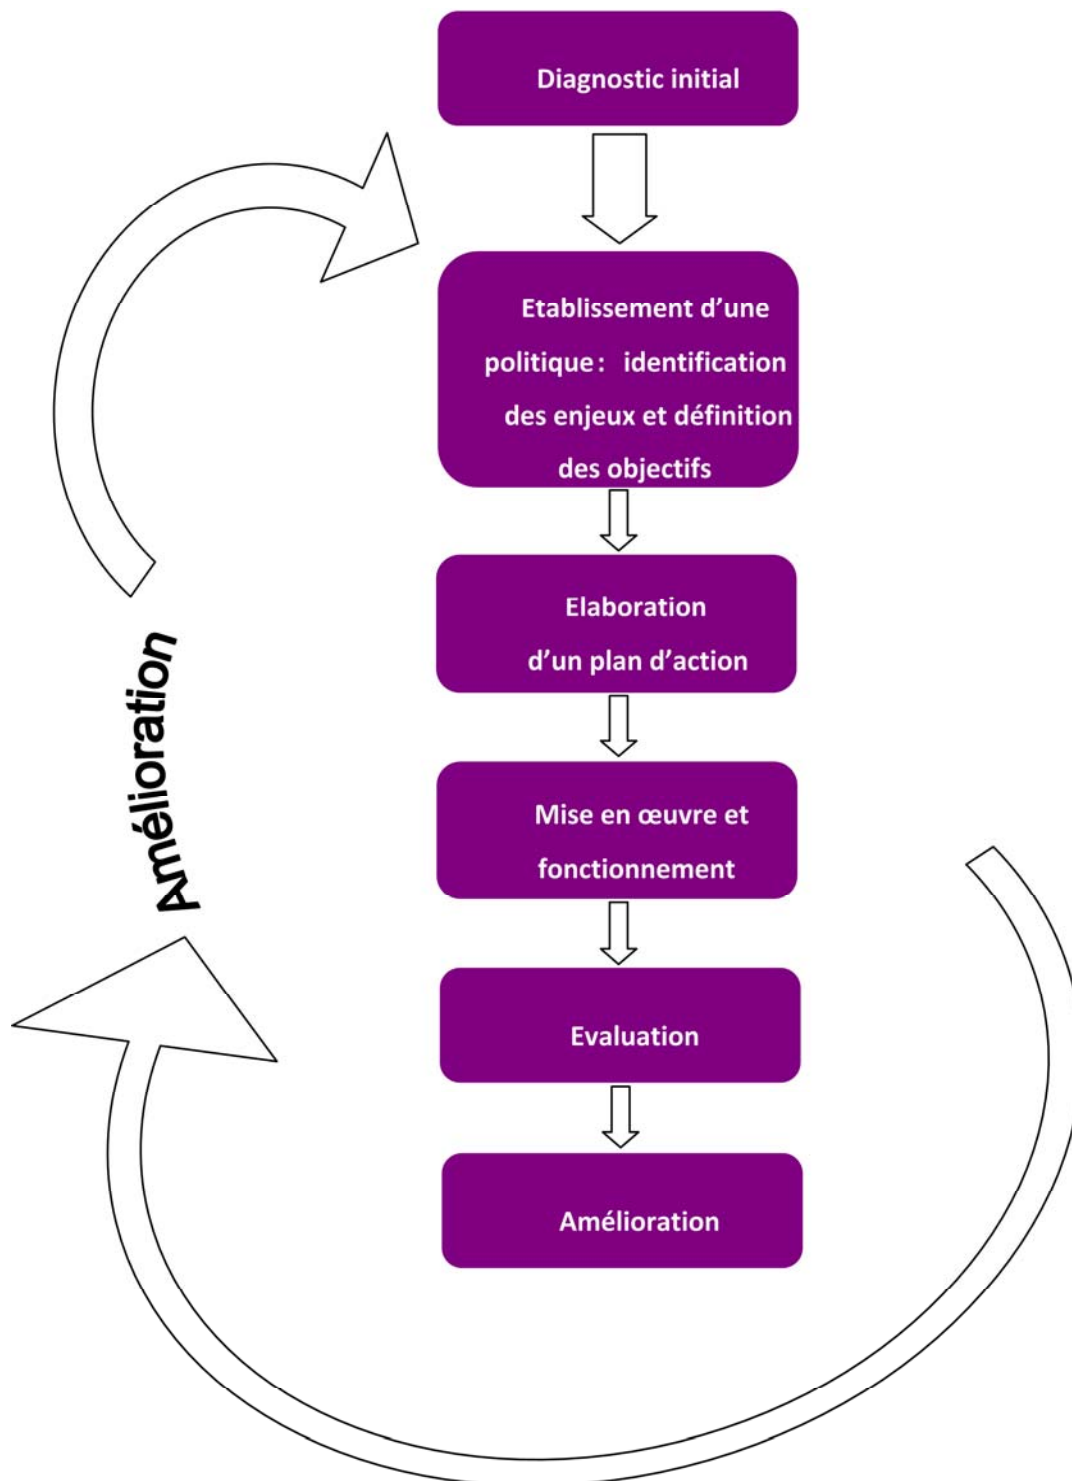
Diagnostic initial

Etablissement d'une politique : identification des enjeux et définition des objectifs

Elaboration d'un plan d'action

Mise en œuvre et fonctionnement

Evaluation

Amélioration

Amélioration